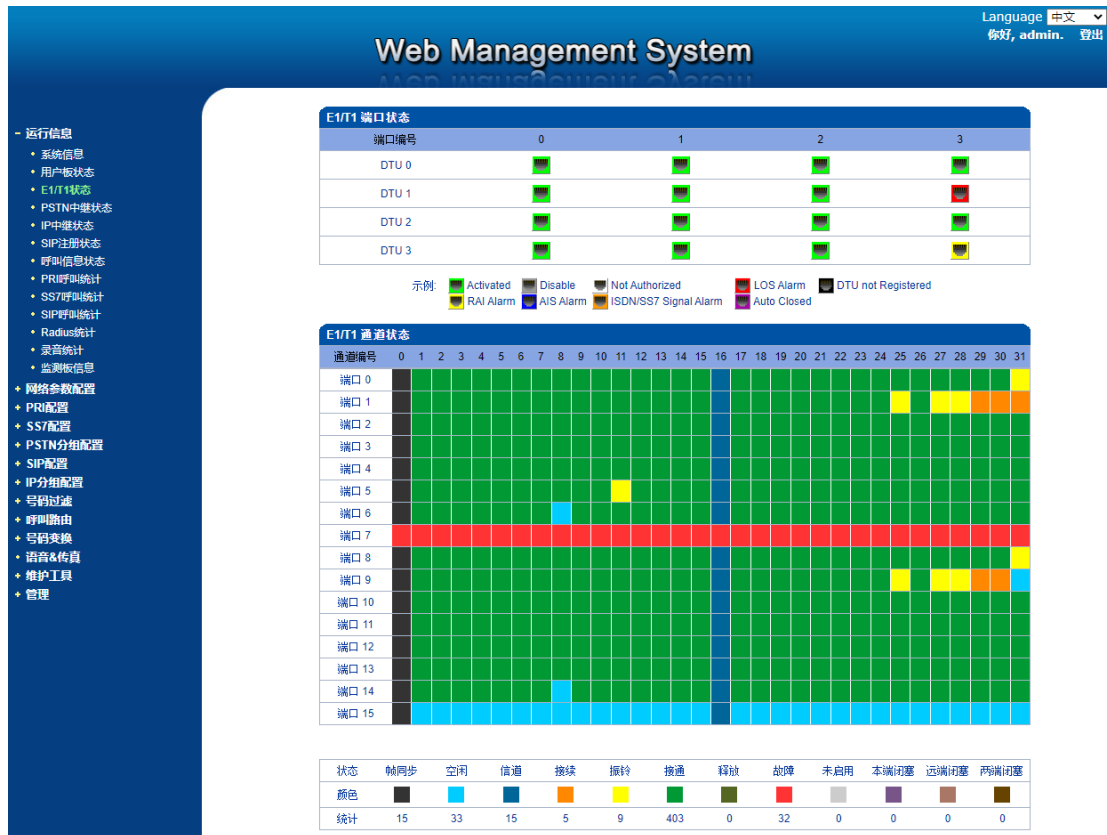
Language 中文
你好, admin. 登出

Web Management System

- 运行信息
• 系统信息
• 用户板状态
• E1/T1状态
• PSTN中继状态
• IP中继状态
• SIP注册状态
• 呼叫信息状态
• PRI呼叫统计
• SS7呼叫统计
• SIP呼叫统计
• Radius统计
• 录音统计
• 监测板信息
+ 网络参数配置
+ PRI配置
+ SS7配置
+ PSTN分组配置
+ SIP配置
+ IP分组配置
+ 号码过滤
+ 呼叫路由
+ 号码变换
+ 语音&传真
+ 维护工具
+ 管理

E1/T1 端口状态

| 端口编号 | 0 | 1 | 2 | 3 |
|---|---|---|---|---|
| DTU 0 | | | | |
| DTU 1 | | | | |
| DTU 2 | | | | |
| DTU 3 | | | | |

示例: Activated Disable Not Authorized LOS Alarm DTU not Registered RAI Alarm AIS Alarm ISDN/SS7 Signal Alarm Auto Closed

E1/T1 通道状态

| 通道编号 | 0 | 1 | 2 | 3 | 4 | 5 | 6 | 7 | 8 | 9 | 10 | 11 | 12 | 13 | 14 | 15 | 16 | 17 | 18 | 19 | 20 | 21 | 22 | 23 | 24 | 25 | 26 | 27 | 28 | 29 | 30 | 31 |
|---|---|---|---|---|---|---|---|---|---|---|---|---|---|---|---|---|---|---|---|---|---|---|---|---|---|---|---|---|---|---|---|---|
| 端口 0 | | | | | | | | | | | | | | | | | | | | | | | | | | | | | | | | |
| 端口 1 | | | | | | | | | | | | | | | | | | | | | | | | | | | | | | | | |
| 端口 2 | | | | | | | | | | | | | | | | | | | | | | | | | | | | | | | | |
| 端口 3 | | | | | | | | | | | | | | | | | | | | | | | | | | | | | | | | |
| 端口 4 | | | | | | | | | | | | | | | | | | | | | | | | | | | | | | | | |
| 端口 5 | | | | | | | | | | | | | | | | | | | | | | | | | | | | | | | | |
| 端口 6 | | | | | | | | | | | | | | | | | | | | | | | | | | | | | | | | |
| 端口 7 | | | | | | | | | | | | | | | | | | | | | | | | | | | | | | | | |
| 端口 8 | | | | | | | | | | | | | | | | | | | | | | | | | | | | | | | | |
| 端口 9 | | | | | | | | | | | | | | | | | | | | | | | | | | | | | | | | |
| 端口 10 | | | | | | | | | | | | | | | | | | | | | | | | | | | | | | | | |
| 端口 11 | | | | | | | | | | | | | | | | | | | | | | | | | | | | | | | | |
| 端口 12 | | | | | | | | | | | | | | | | | | | | | | | | | | | | | | | | |
| 端口 13 | | | | | | | | | | | | | | | | | | | | | | | | | | | | | | | | |
| 端口 14 | | | | | | | | | | | | | | | | | | | | | | | | | | | | | | | | |
| 端口 15 | | | | | | | | | | | | | | | | | | | | | | | | | | | | | | | | |

| 状态 | 帧同步 | 空闲 | 信道 | 接续 | 振铃 | 接通 | 释放 | 故障 | 未启用 | 本端闭塞 | 远端闭塞 | 两端闭塞 |
|---|---|---|---|---|---|---|---|---|---|---|---|---|
| 颜色 | | | | | | | | | | | | |
| 统计 | 15 | 33 | 15 | 5 | 9 | 403 | 0 | 32 | 0 | 0 | 0 | 0 |